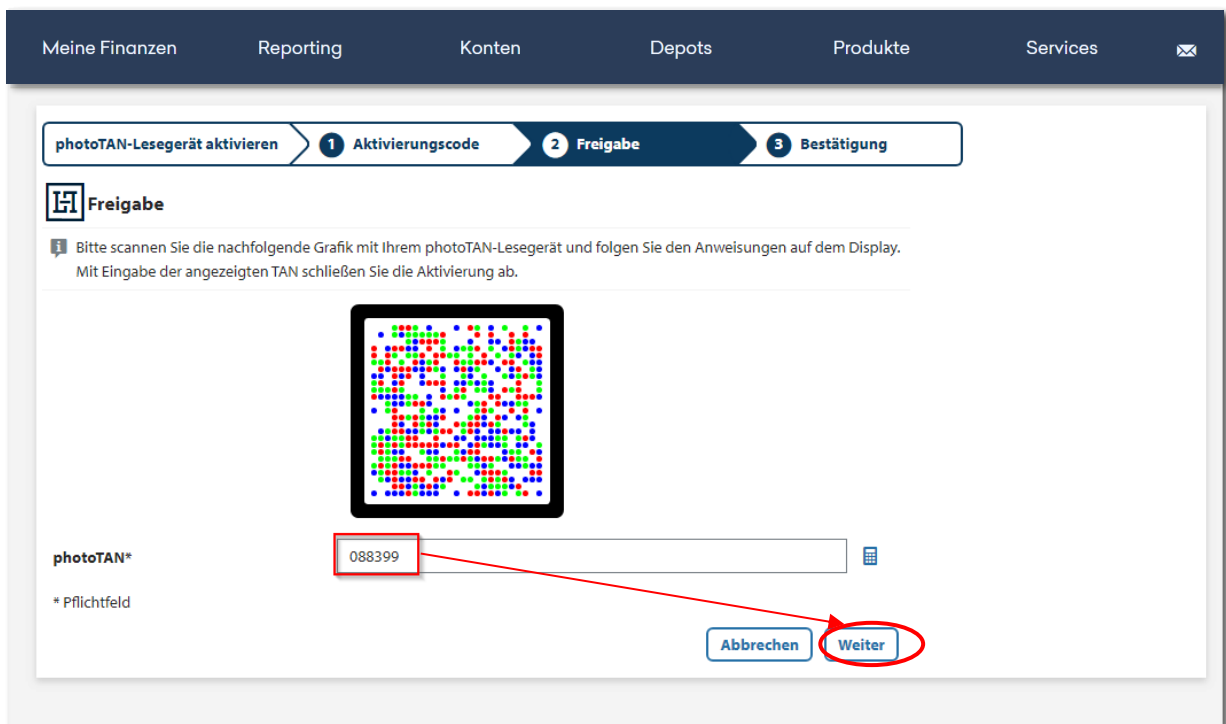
Meine Finanzen Reporting Konten Depots Produkte Services

photoTAN-Lesegerät aktivieren
1 Aktivierungscode
2 Freigabe
3 Bestätigung

Freigabe

Bitte scannen Sie die nachfolgende Grafik mit Ihrem photoTAN-Lesegerät und folgen Sie den Anweisungen auf dem Display. Mit Eingabe der angezeigten TAN schließen Sie die Aktivierung ab.

photoTAN*
088399

* Pflichtfeld

Abbrechen
Weiter